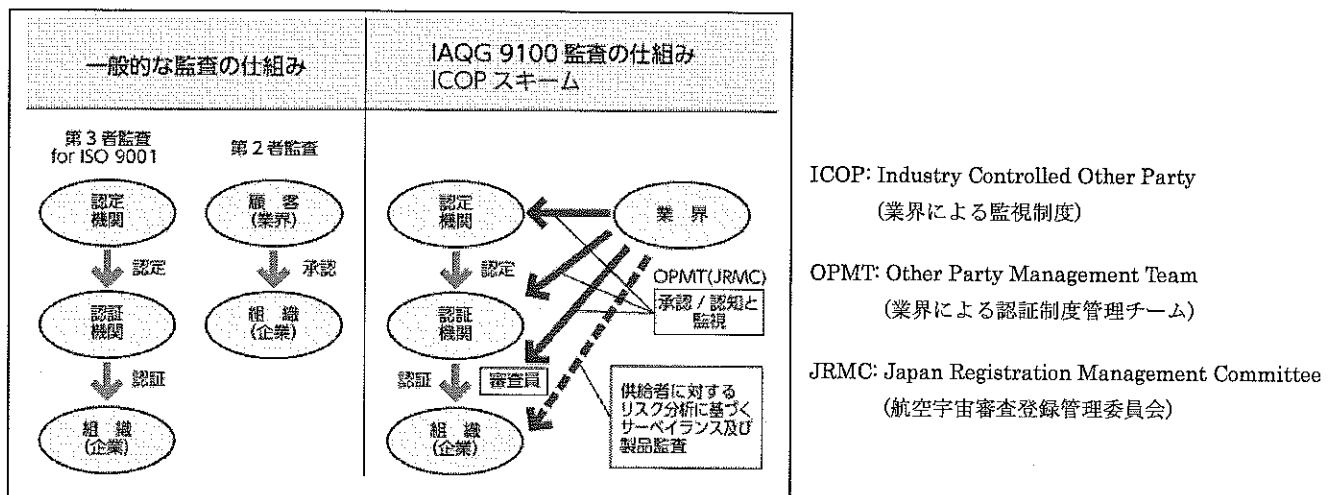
一般的な監査の仕組み

第3者監査
for ISO 9001

認定
機関

認定

認証
機関

認証

組織
(企業)

第2者監査

顧客
(業界)

承認

組織
(企業)

IAQG 9100 監査の仕組み
ICOP スキーム

認定
機関

業界

認定

OPMT(JRMC)

承認 / 認知と
監視

認証
機関

認証

審査員

供給者に対する
リスク分析に基づく
サーベイランス及び
製品監査

組織
(企業)

ICOP: Industry Controlled Other Party
(業界による監視制度)

OPMT: Other Party Management Team
(業界による認証制度管理チーム)

JRMC: Japan Registration Management Committee
(航空宇宙審査登録管理委員会)